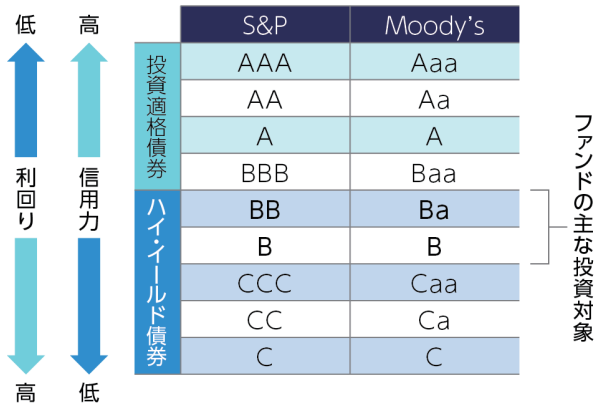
低
利回り
高

高
信用力
低

| | S&P | Moody's |
|---|---|---|
| 投資適格債券 | AAA | Aaa |
| | AA | Aa |
| | A | A |
| | BBB | Baa |
| ハイ・イールド債券 | BB | Ba |
| | B | B |
| | CCC | Caa |
| | CC | Ca |
| | C | C |

ファンドの主な投資対象